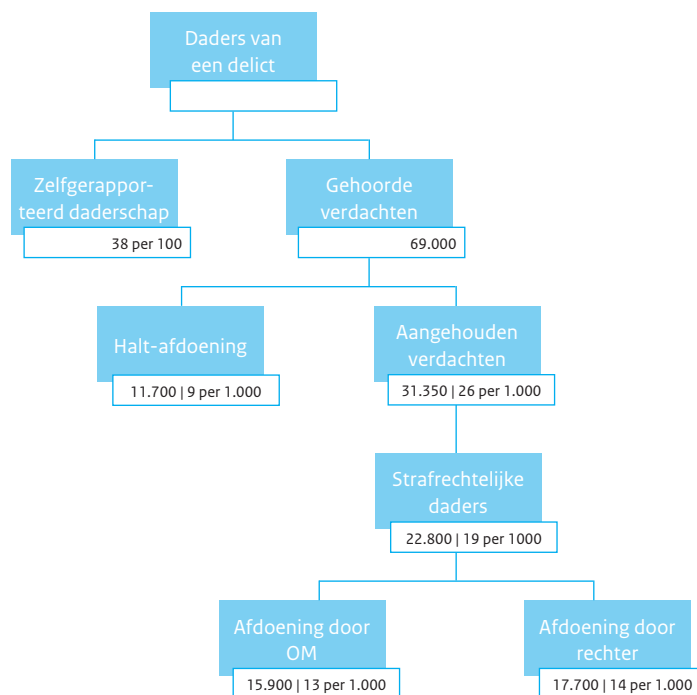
Daders van een delict

Zelfgerapporteerd daderschap
38 per 100

Gehoorde verdachten
69.000

Halt-afdoening
11.700 | 9 per 1.000

Aangehouden verdachten
31.350 | 26 per 1.000

Strafrechtelijke daders
22.800 | 19 per 1000

Afdoening door OM
15.900 | 13 per 1.000

Afdoening door rechter
17.700 | 14 per 1.000